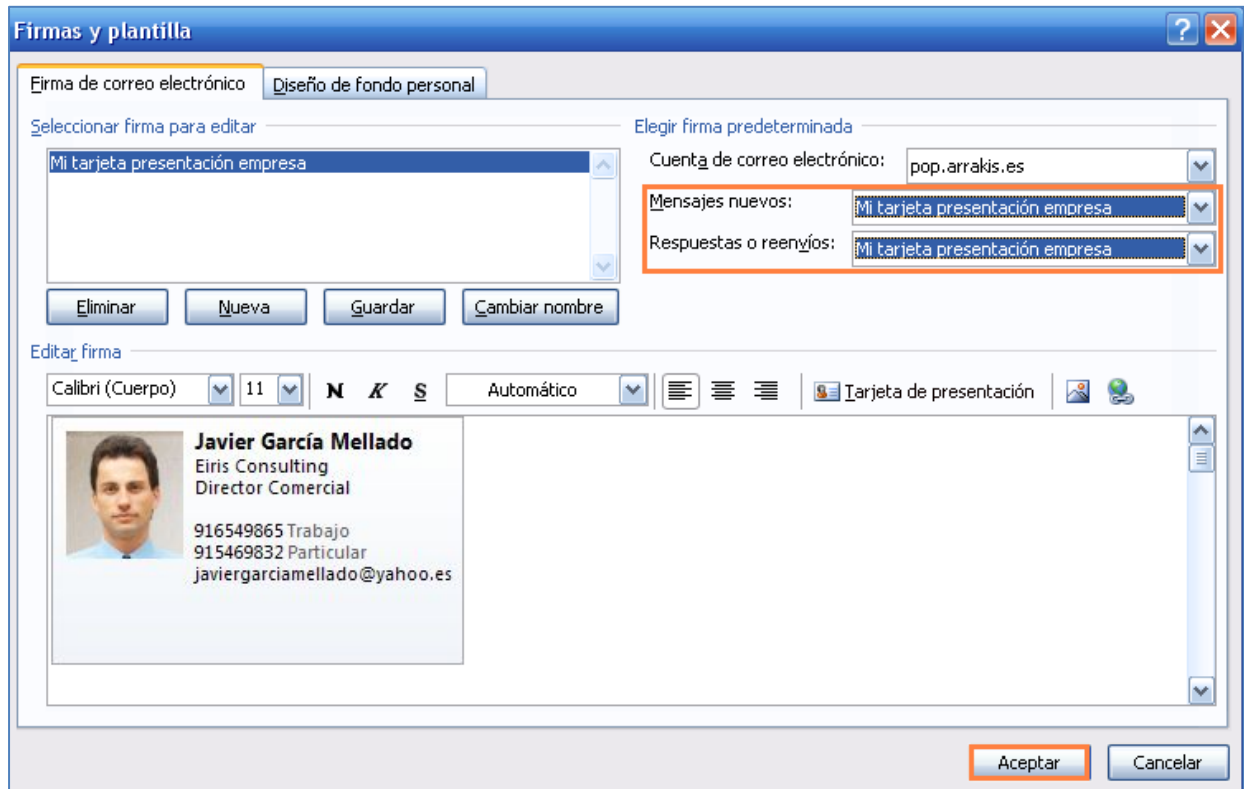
Firmas y plantilla

Firma de correo electrónico | Diseño de fondo personal

Seleccionar firma para editar

Mi tarjeta presentación empresa

Eliminar | Nueva | Guardar | Cambiar nombre

Elegir firma predeterminada

Cuenta de correo electrónico: pop.arrakis.es

Mensajes nuevos: Mi tarjeta presentación empresa

Respuestas o reenvíos: Mi tarjeta presentación empresa

Editar firma

Calibri (Cuerpo) | 11 | N | K | S | Automático | Tarjeta de presentación

Javier García Mellado
Eiris Consulting
Director Comercial

916549865 Trabajo
915469832 Particular
javiergarciamellado@yahoo.es

Aceptar | Cancelar